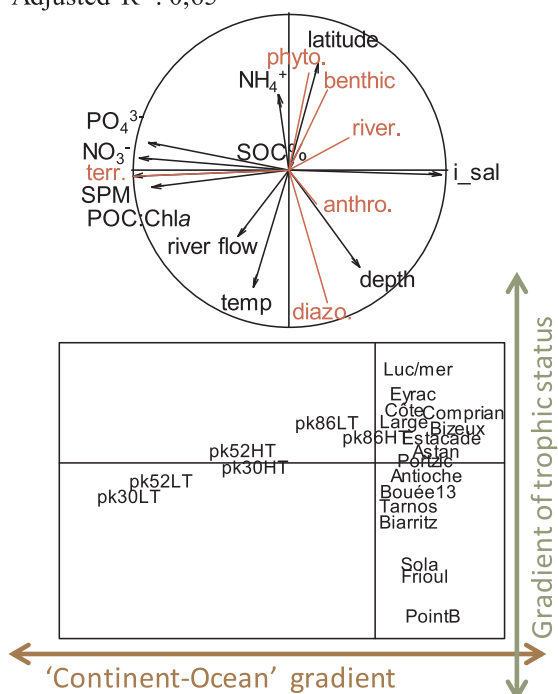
Adjusted R²: 0,65

latitude
phyto.
$NH_4^+$
benthic
$PO_4^{3-}$
river.
$NO_3^-$
SOC%
i_sal
terr.
SPM
anthro.
POC:Chl*a*
river flow
depth
temp
diazo.

Luc/mer
Eyrac
Côte
Comprian
Large
Bizeux
pk86LT
pk86HT
Estacade
Astan
Portzic
pk52HT
pk30HT
Antioche
pk52LT
Bouée13
pk30LT
Tarnos
Biarritz
Sola
Frioul
PointB

Gradient of trophic status
'Continent-Ocean' gradient